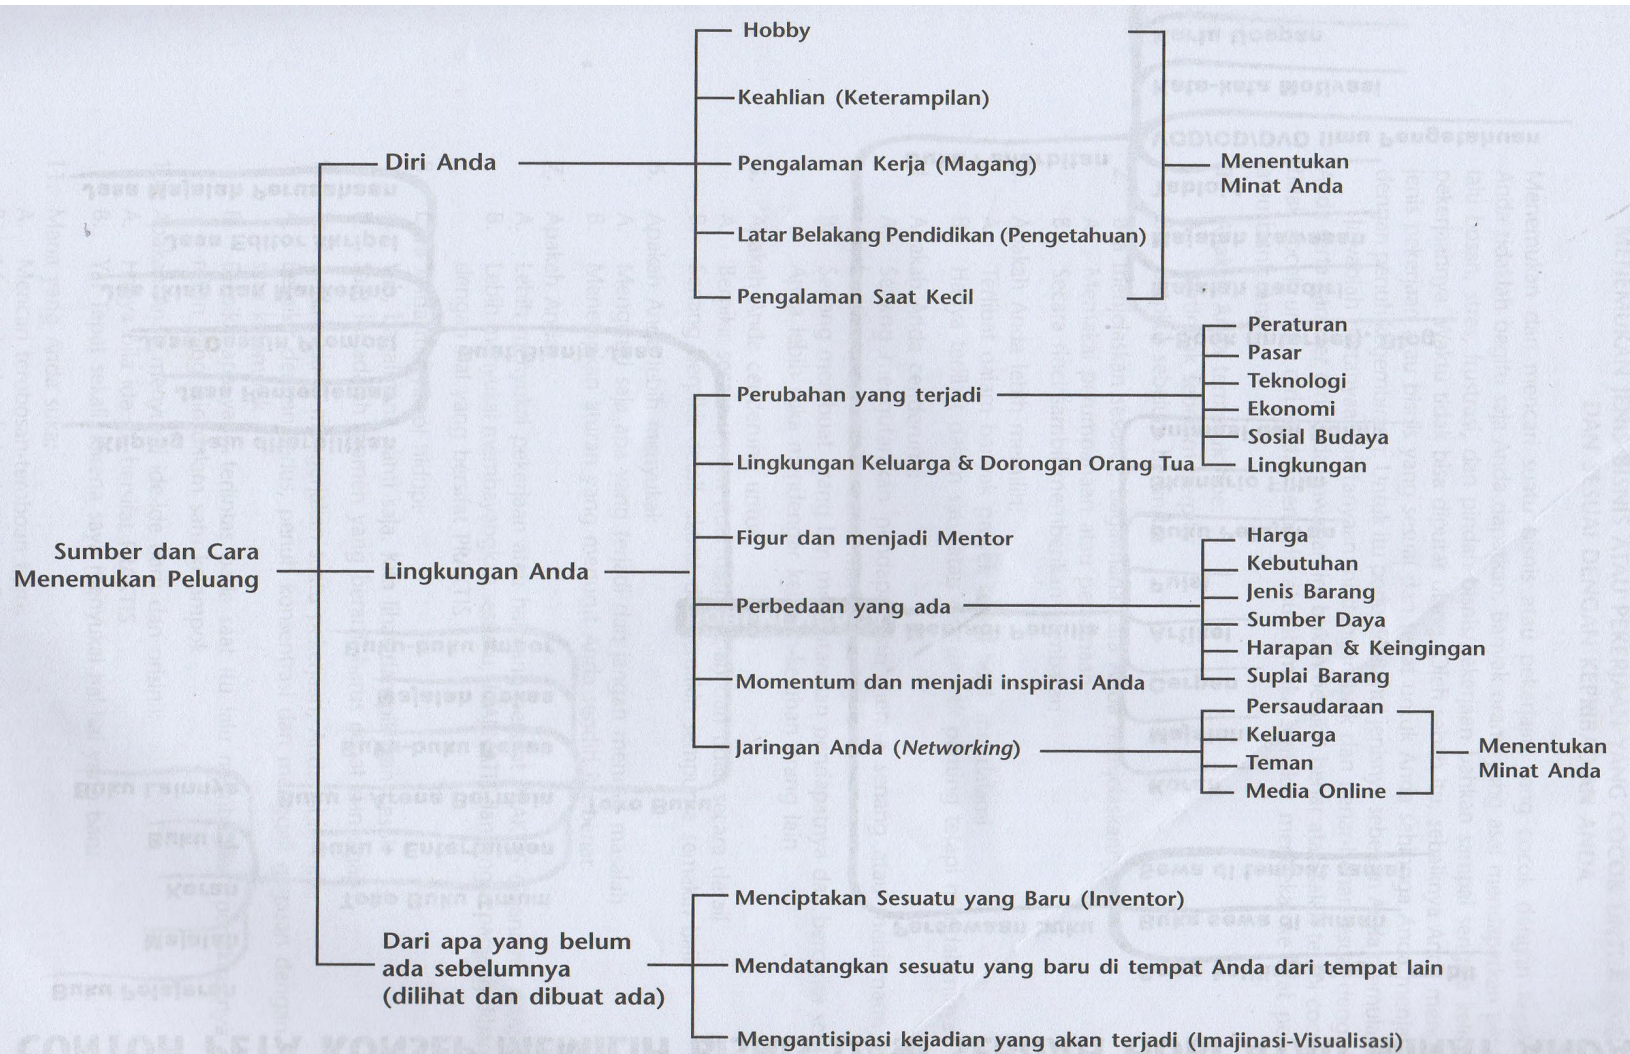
Sumber dan Cara Menemukan Peluang

Diri Anda

Hobby

Keahlian (Keterampilan)

Pengalaman Kerja (Magang)

Latar Belakang Pendidikan (Pengetahuan)

Pengalaman Saat Kecil

Menentukan Minat Anda

Lingkungan Anda

Perubahan yang terjadi

Peraturan

Pasar

Teknologi

Ekonomi

Sosial Budaya

Lingkungan

Lingkungan Keluarga & Dorongan Orang Tua

Figur dan menjadi Mentor

Perbedaan yang ada

Harga

Kebutuhan

Jenis Barang

Sumber Daya

Harapan & Keingingan

Suplai Barang

Momentum dan menjadi inspirasi Anda

Jaringan Anda (*Networking*)

Persaudaraan

Keluarga

Teman

Media Online

Menentukan Minat Anda

Dari apa yang belum ada sebelumnya (dilihat dan dibuat ada)

Menciptakan Sesuatu yang Baru (Inventor)

Mendatangkan sesuatu yang baru di tempat Anda dari tempat lain

Mengantisipasi kejadian yang akan terjadi (Imajinasi-Visualisasi)